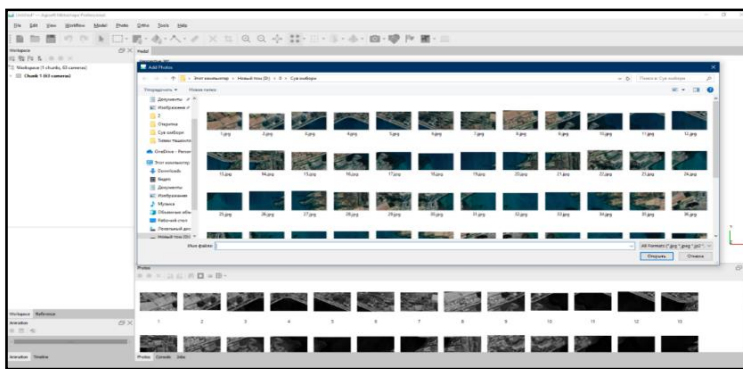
Untitled* — Agisoft Metashape Professional

File Edit View Workflow Model Photo Ortho Tools Help

Workspace

Workspace (1 chunks, 60 cameras)

Chunk 1 (60 cameras)

Model

Add Photos

Этот компьютер › Новый том (D:) › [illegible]

Упорядочить ▾ Новая папка

Документы
Изображения
Озерная
Сух хабарг
Тимки Нашлер
OneDrive - Person
Этот компьютер
Downloads
Видео
Документы
Изображения
Музыка
Объемные объ
Рабочий стол
Локальный диск
Новый том (D:)

1.jpeg 2.jpeg 3.jpeg 4.jpeg 5.jpeg 6.jpeg 7.jpeg 8.jpeg 9.jpeg 10.jpeg 11.jpeg 12.jpeg

13.jpeg 14.jpeg 15.jpeg 16.jpeg 17.jpeg 18.jpeg 19.jpeg 20.jpeg 21.jpeg 22.jpeg 23.jpeg 24.jpeg

25.jpeg 26.jpeg 27.jpeg 28.jpeg 29.jpeg 30.jpeg 31.jpeg 32.jpeg 33.jpeg 34.jpeg 35.jpeg 36.jpeg

Имя файла:

All Formats (*.jpg *.jpeg *.jpe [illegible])

Открыть Отмена

Photos

1 2 3 4 5 6 7 8 9 10 11 12

Workspace Reference

Animation

Animation Timeline

Photos Console Jobs